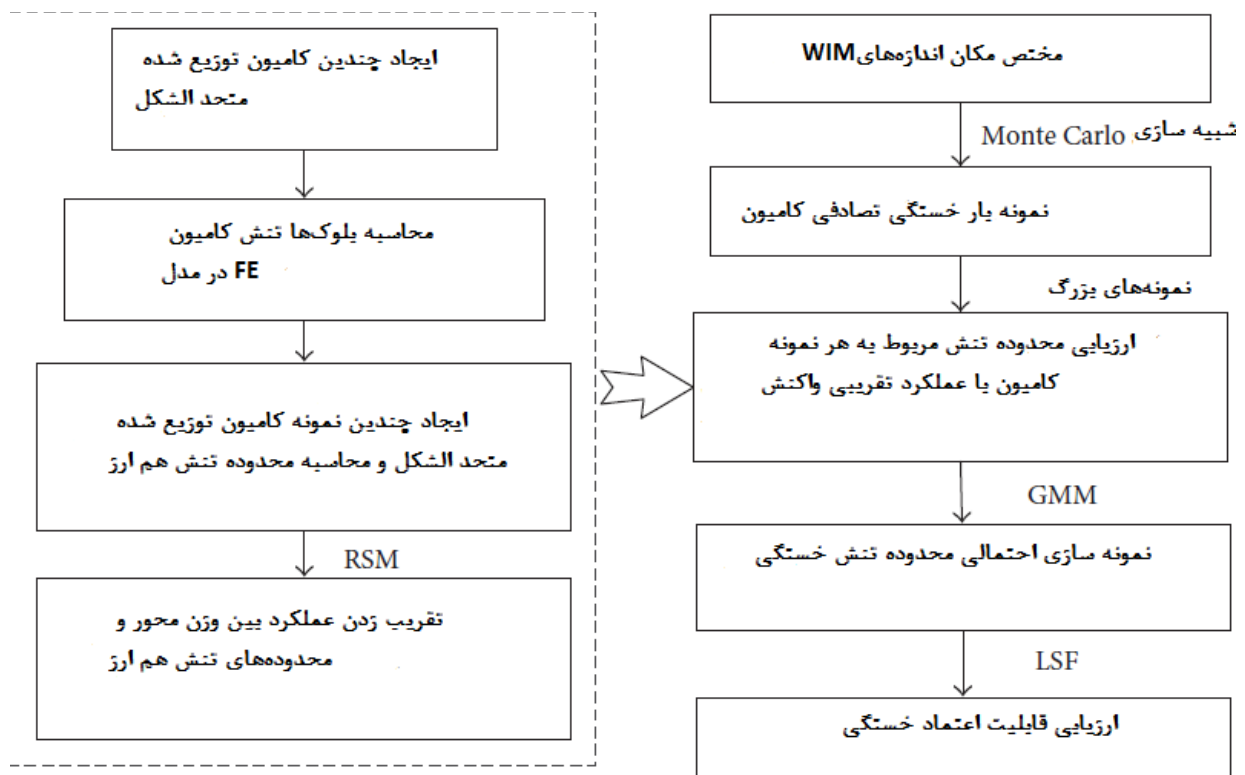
ایجاد چندین کامیون توزیع شده متحد الشکل

محاسبه بلوک‌ها تنش کامیون FE در مدل

ایجاد چندین نمونه کامیون توزیع شده متحد الشکل و محاسبه محدوده تنش هم ارز

RSM

تقریب زدن عملکرد بین وزن محور و محدوده‌های تنش هم ارز

مختص مکان اندازه‌هایWIM

شبیه سازی Monte Carlo

نمونه بار خستگی تصادفی کامیون

نمونه‌های بزرگ

ارزیابی محدوده تنش مربوط به هر نمونه کامیون با عملکرد تقریبی واکنش

GMM

نمونه سازی احتمالی محدوده تنش خستگی

LSF

ارزیابی قابلیت اعتماد خستگی